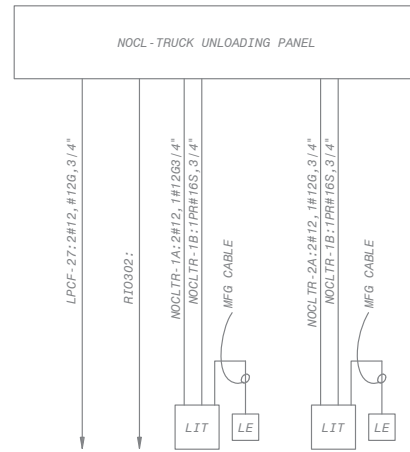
NOCL-TRUCK UNLOADING PANEL

LPCF-27:2#12,#12G,3/4"

RIO302:

NOCLTR-1A:2#12,1#12G3/4"

NOCLTR-1B:1PR#16S,3/4"

MFG CABLE

LIT

LE

NOCLTR-2A:2#12,1#12G,3/4"

NOCLTR-1B:1PR#16S,3/4"

MFG CABLE

LIT

LE